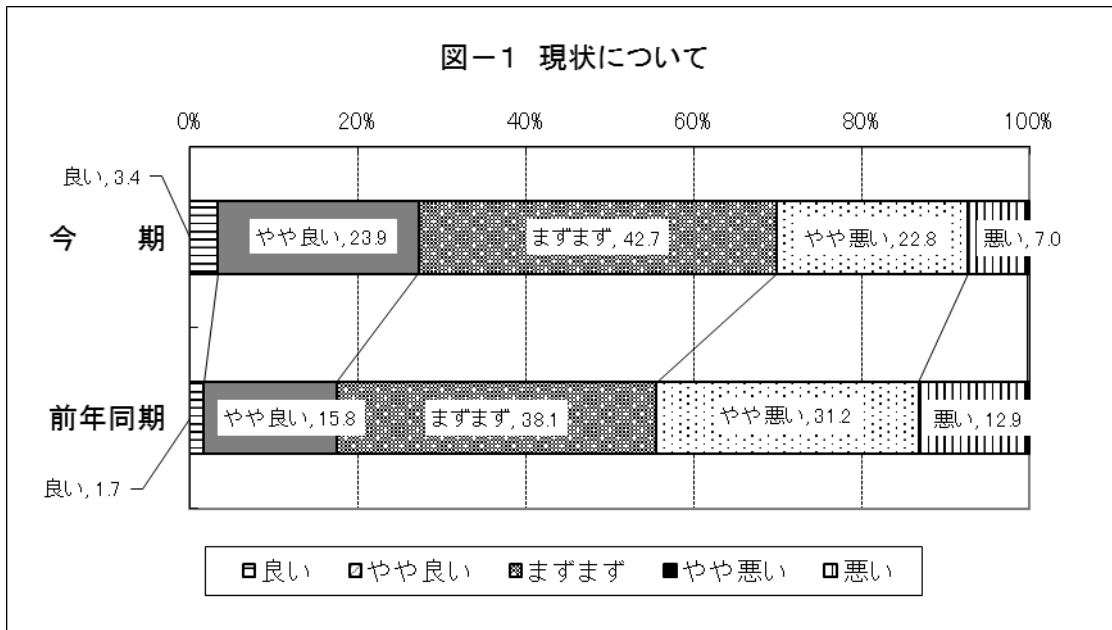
図－1 現状について

0% 20% 40% 60% 80% 100%

良い, 3.4

今 期

やや良い, 23.9

まずまず, 42.7

やや悪い, 22.8

悪い, 7.0

前年同期

やや良い, 15.8

まずまず, 38.1

やや悪い, 31.2

悪い, 12.9

良い, 1.7

良い やや良い まずまず やや悪い 悪い